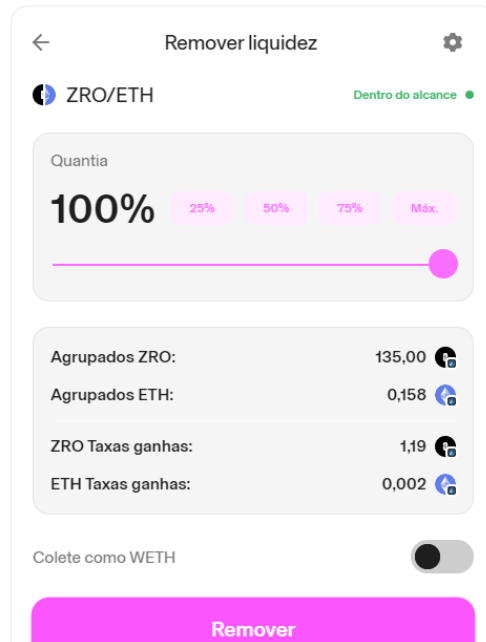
Remover liquidez

ZRO/ETH

Dentro do alcance

Quantia

100%

25%

50%

75%

Máx.

Agrupados ZRO: 135,00

Agrupados ETH: 0,158

ZRO Taxas ganhas: 1,19

ETH Taxas ganhas: 0,002

Colete como WETH

Remover